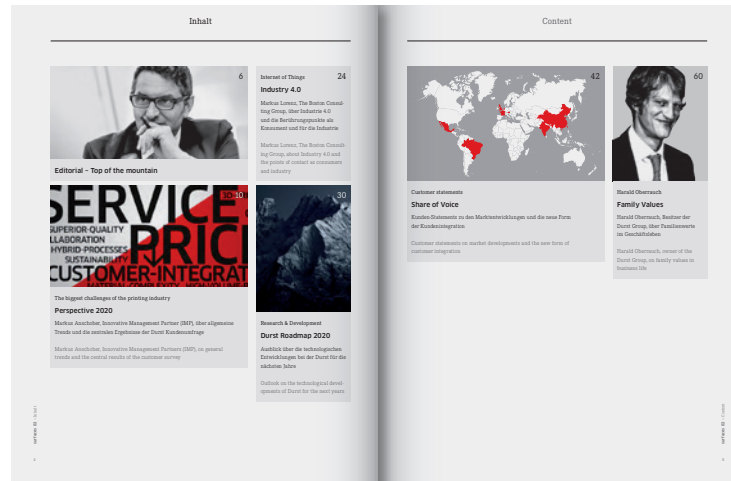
Inhalt

6

Editorial – Top of the mountain

Internet of Things 24

Industry 4.0

Markus Lorenz, The Boston Consulting Group, über Industrie 4.0 und die Berührungspunkte als Konsument und für die Industrie

Markus Lorenz, The Boston Consulting Group, about Industry 4.0 and the points of contact as consumers and industry

SERVICE PRICE SUPERIOR-QUALITY COLLABORATION HYBRID-PROCESSES SUSTAINABILITY CUSTOMER-INTEGRAT

10

The biggest challenges of the printing industry

Perspective 2020

Markus Aschober, Innovative Management Partner (IMP), über allgemeine Trends und die zentralen Ergebnisse der Durst Kundenumfrage

Markus Aschober, Innovative Management Partners (IMP), on general trends and the central results of the customer survey

30

Research & Development

Durst Roadmap 2020

Ausblick über die technologischen Entwicklungen bei der Durst für die nächsten Jahre

Outlook on the technological developments of Durst for the next years

Content

42

Customer statements

Share of Voice

Kunden Statements zu den Marktentwicklungen und die neue Form der Kundenintegration

Customer statements on market developments and the new form of customer integration

60

Harald Oberrauch

Family Values

Harald Oberrauch, Besitzer der Durst Group, über Familienwerte im Geschäftsleben

Harald Oberrauch, owner of the Durst Group, on family values in business life